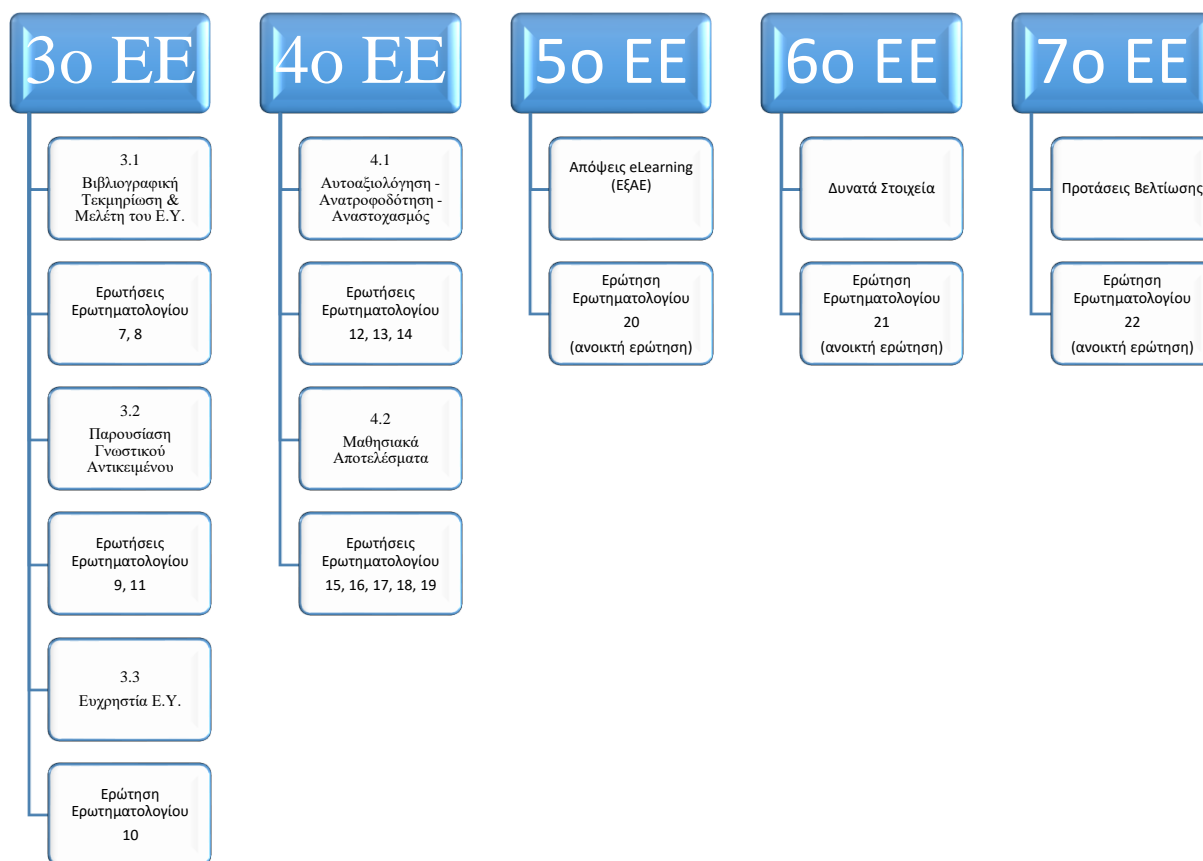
3ο ΕΕ

3.1
Βιβλιογραφική Τεκμηρίωση & Μελέτη του Ε.Υ.

Ερωτήσεις Ερωτηματολογίου
7, 8

3.2
Παρουσίαση Γνωστικού Αντικειμένου

Ερωτήσεις Ερωτηματολογίου
9, 11

3.3
Ευχρηστία Ε.Υ.

Ερώτηση Ερωτηματολογίου
10

4ο ΕΕ

4.1
Αυτοαξιολόγηση - Ανατροφοδότηση - Αναστοχασμός

Ερωτήσεις Ερωτηματολογίου
12, 13, 14

4.2
Μαθησιακά Αποτελέσματα

Ερωτήσεις Ερωτηματολογίου
15, 16, 17, 18, 19

5ο ΕΕ

Απόψεις eLearning (ΕξΑΕ)

Ερώτηση Ερωτηματολογίου
20
(ανοικτή ερώτηση)

6ο ΕΕ

Δυνατά Στοιχεία

Ερώτηση Ερωτηματολογίου
21
(ανοικτή ερώτηση)

7ο ΕΕ

Προτάσεις Βελτίωσης

Ερώτηση Ερωτηματολογίου
22
(ανοικτή ερώτηση)